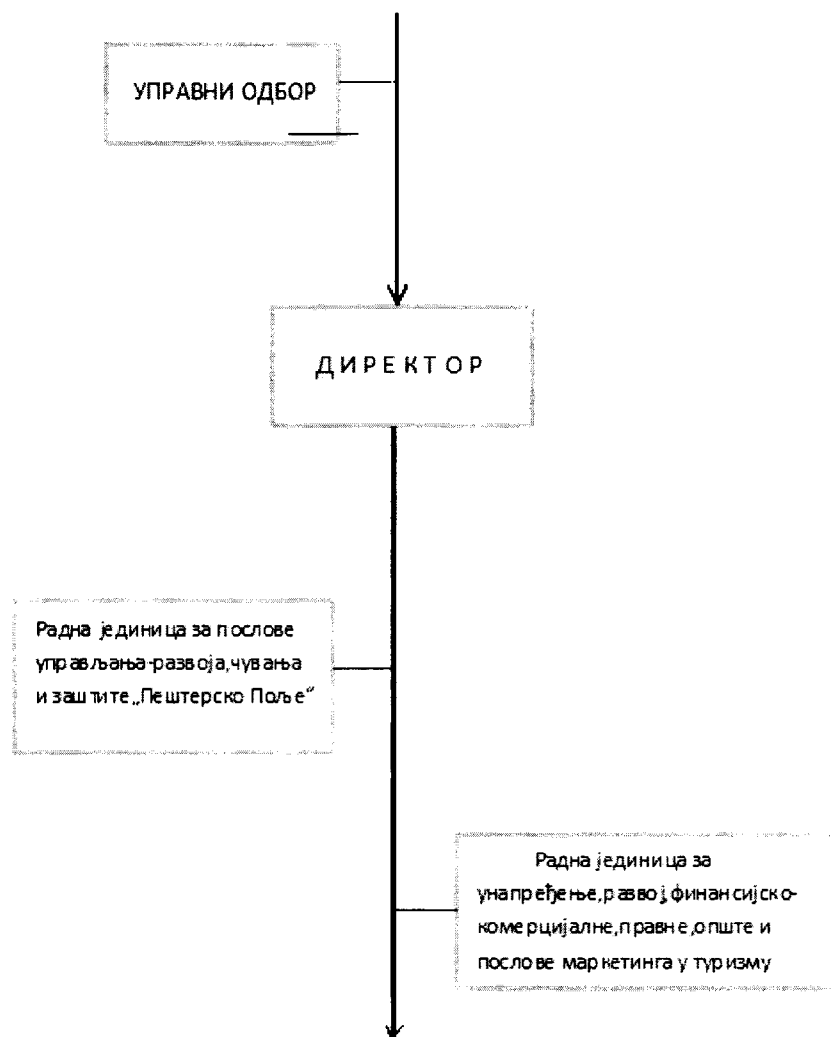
УПРАВНИ ОДБОР

ДИРЕКТОР

Радна јединица за послове управљања-развоја,чувања и заштите „Пештерско Поље"

Радна јединица за унапређење,развој финансијско-комерцијалне,правне,опште и послове маркетинга у туризму